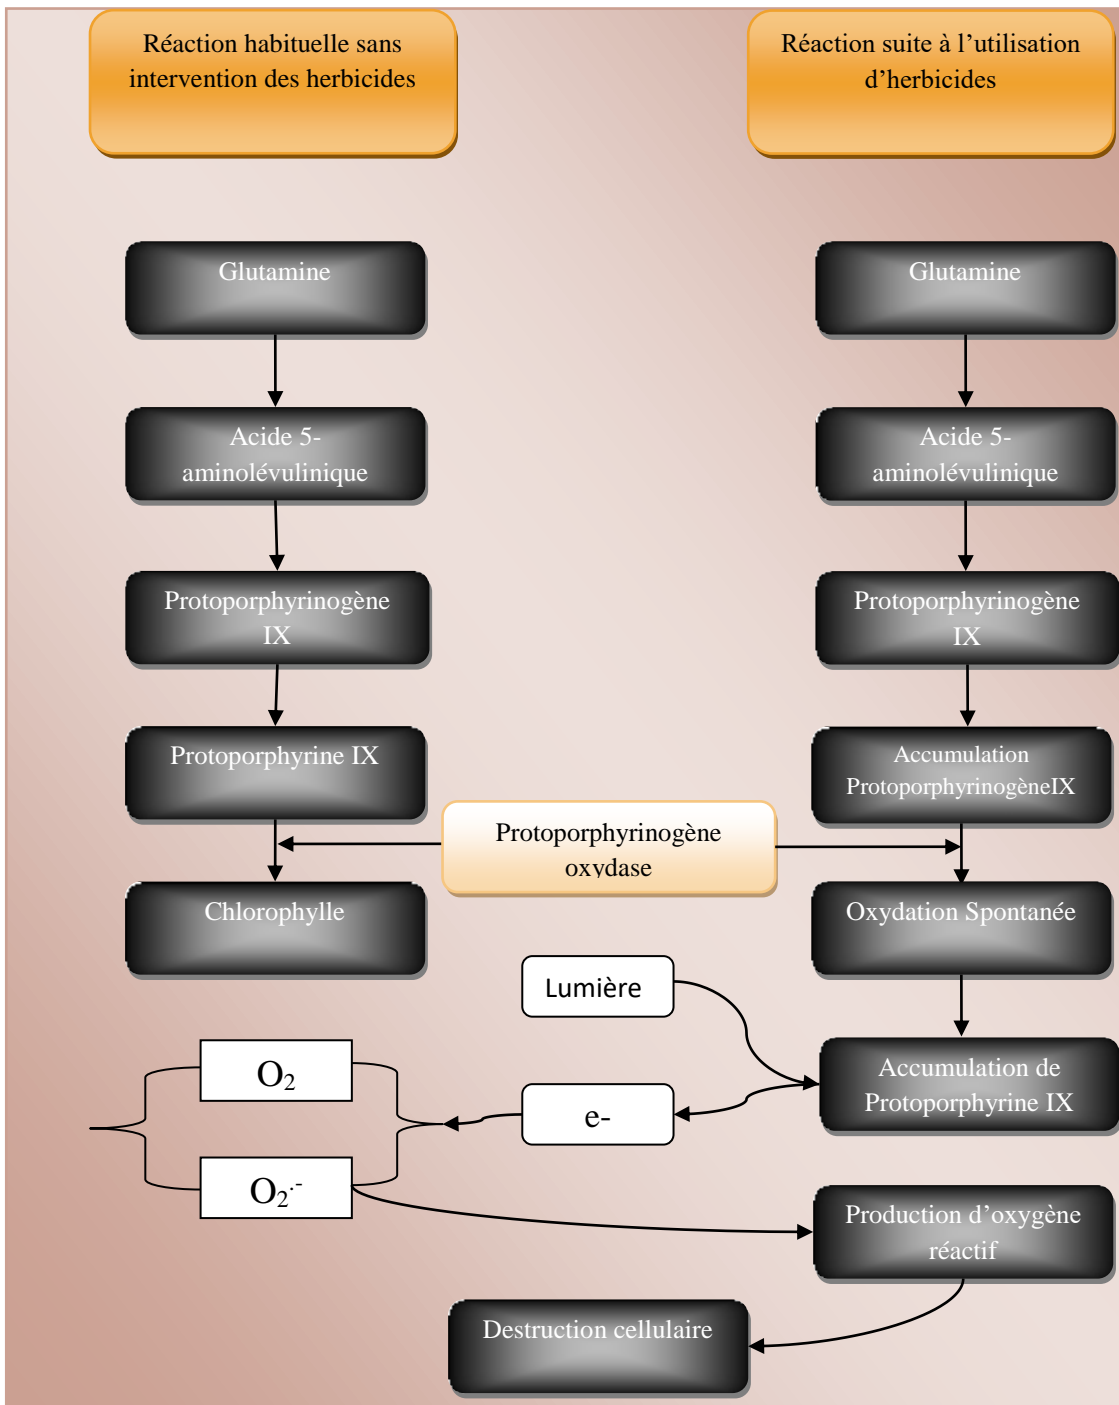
Réaction habituelle sans intervention des herbicides

Réaction suite à l'utilisation d'herbicides

Glutamine

Acide 5-aminolévulinique

Protoporphyrinogène IX

Protoporphyrine IX

Chlorophylle

Glutamine

Acide 5-aminolévulinique

Protoporphyrinogène IX

Accumulation ProtoporphyrinogèneIX

Protoporphyrinogène oxydase

Oxydation Spontanée

Lumière

Accumulation de Protoporphyrine IX

$O_2$

e-

$O_2^{\cdot -}$

Production d'oxygène réactif

Destruction cellulaire